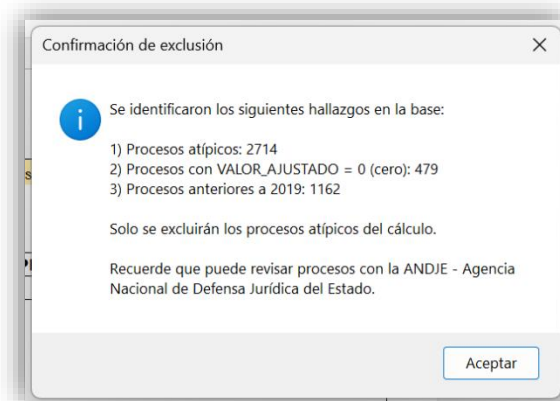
Confirmación de exclusión

Se identificaron los siguientes hallazgos en la base:

1) Procesos atípicos: 2714
2) Procesos con VALOR_AJUSTADO = 0 (cero): 479
3) Procesos anteriores a 2019: 1162

Solo se excluirán los procesos atípicos del cálculo.

Recuerde que puede revisar procesos con la ANDJE - Agencia Nacional de Defensa Jurídica del Estado.

Aceptar